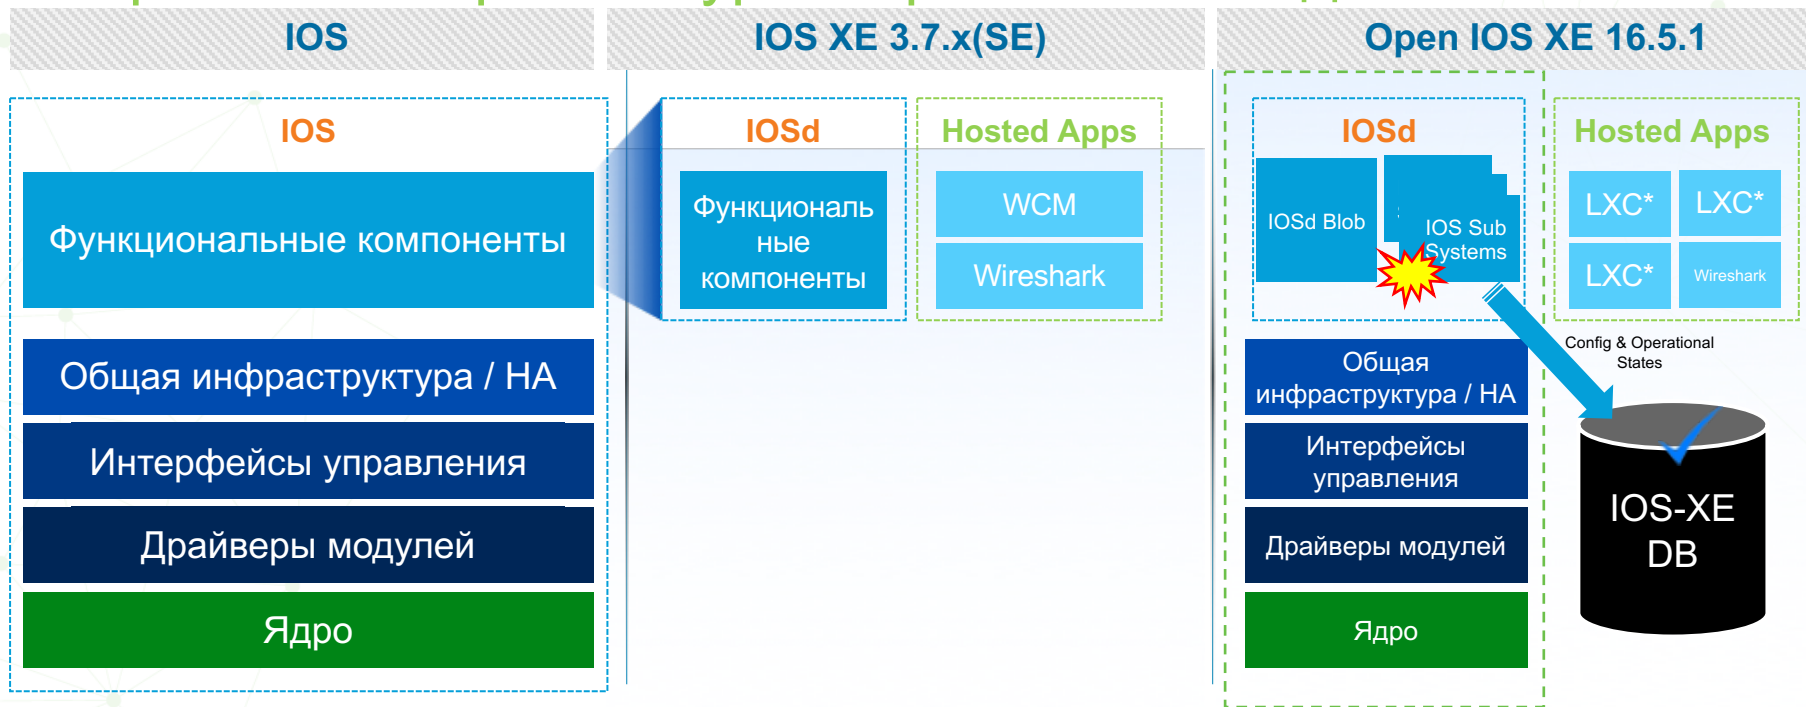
IOS

IOS XE 3.7.x(SE)

Open IOS XE 16.5.1

IOS

Функциональные компоненты

Общая инфраструктура / HA

Интерфейсы управления

Драйверы модулей

Ядро

IOSd

Функциональные компоненты

Hosted Apps

WCM

Wireshark

IOSd

IOSd Blob

IOS Sub Systems

Hosted Apps

LXC*

LXC*

LXC*

Wireshark

Config & Operational States

Общая инфраструктура / HA

Интерфейсы управления

Драйверы модулей

Ядро

IOS-XE DB